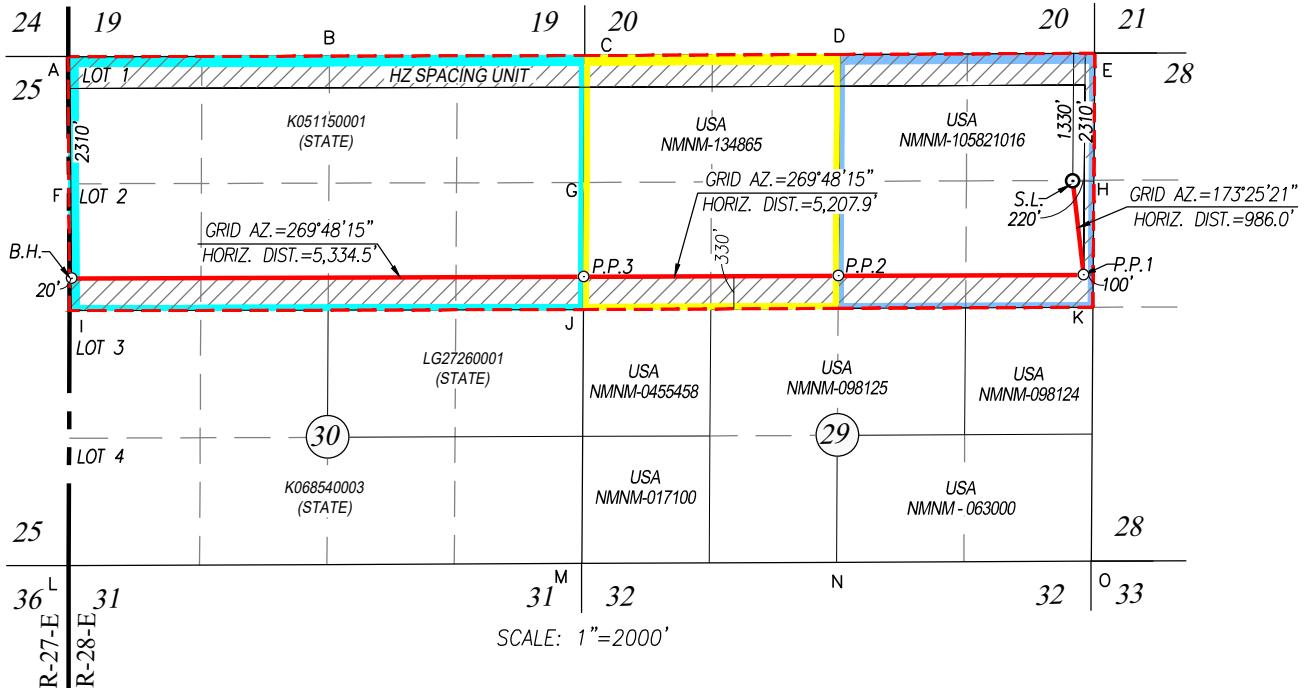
24 19 B 19 C 20 D 20 21

A LOT 1 HZ SPACING UNIT E 28

25

2310'

K051150001
(STATE)

USA
NMNM-134865

USA
NMNM-105821016

1330'
2310'

F LOT 2

G

GRID AZ.=269°48'15"
HORIZ. DIST.=5,207.9'

S.L.
220'

H

GRID AZ.=173°25'21"
HORIZ. DIST.=986.0'

GRID AZ.=269°48'15"
HORIZ. DIST.=5,334.5'

B.H.

P.P.3

330'

P.P.2

P.P.1

20'

100'

I J K

LOT 3

LG27260001
(STATE)

USA
NMNM-0455458

USA
NMNM-098125

USA
NMNM-098124

30

29

LOT 4

K068540003
(STATE)

USA
NMNM-017100

USA
NMNM - 063000

25 28

36 L 31 31 M 32 N 32 O 33

SCALE: 1"=2000'

R-27-E R-28-E